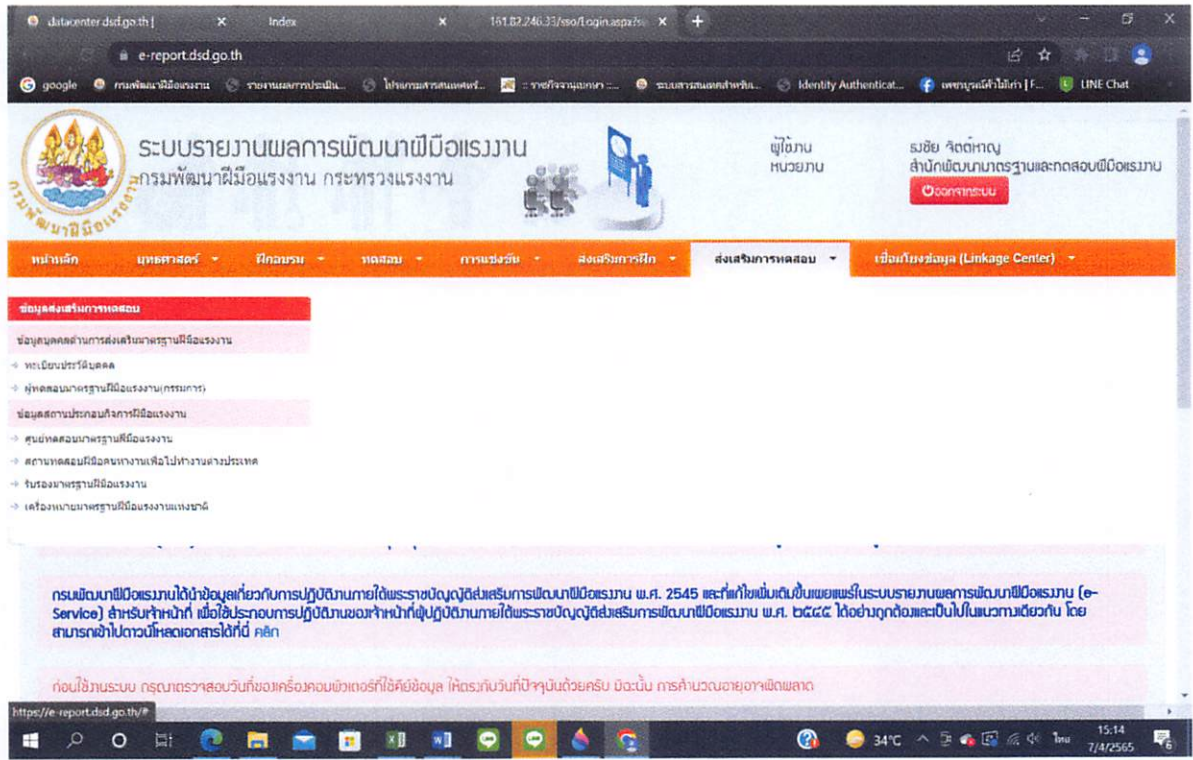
datacenter.dsd.go.th | × Index × 161.82.246.33/sso/Login.aspx × +

e-report.dsd.go.th

google กรมพัฒนาฝีมือแรงงาน รายงานผลการประเมิน... โปรแกรมสารสนเทศ... ราชกิจจานุเบกษา ... ระบบสารสนเทศสำหรับ... Identity Authenticat... เพจบุญมีค้าไม้เก่า | F... LINE Chat

ระบบรายงานผลการพัฒนาฝีมือแรงงาน
กรมพัฒนาฝีมือแรงงาน กระทรวงแรงงาน

ผู้ใช้งาน
หน่วยงาน

ธงชัย จิตต์หาญ
สำนักพัฒนามาตรฐานและทดสอบฝีมือแรงงาน

ออกจากระบบ

หน้าหลัก | ยุทธศาสตร์ | ฝึกอบรม | ทดสอบ | การแข่งขัน | ส่งเสริมการฝึก | ส่งเสริมการทดสอบ | เชื่อมโยงข้อมูล (Linkage Center)

ข้อมูลส่งเสริมการทดสอบ
ข้อมูลบุคคลด้านการส่งเสริมมาตรฐานฝีมือแรงงาน
ทะเบียนประวัติบุคคล
ผู้ทดสอบมาตรฐานฝีมือแรงงาน(กรรมการ)
ข้อมูลสถานประกอบกิจการฝีมือแรงงาน
ศูนย์ทดสอบมาตรฐานฝีมือแรงงาน
สถานทดสอบฝีมือคนหางานเพื่อไปทำงานต่างประเทศ
รับรองมาตรฐานฝีมือแรงงาน
เครื่องหมายมาตรฐานฝีมือแรงงานแห่งชาติ

กรมพัฒนาฝีมือแรงงานได้นำข้อมูลเกี่ยวกับการปฏิบัติงานภายใต้พระราชบัญญัติส่งเสริมการพัฒนาฝีมือแรงงาน พ.ศ. 2545 และที่แก้ไขเพิ่มเติมขึ้นเผยแพร่ในระบบรายงานผลการพัฒนาฝีมือแรงงาน (e-Service) สำหรับเจ้าหน้าที่ เพื่อใช้ประกอบการปฏิบัติงานของเจ้าหน้าที่ผู้ปฏิบัติงานภายใต้พระราชบัญญัติส่งเสริมการพัฒนาฝีมือแรงงาน พ.ศ. ๒๕๔๕ ได้อย่างถูกต้องและเป็นไปในแนวทางเดียวกัน โดยสามารถเข้าไปดาวน์โหลดเอกสารได้ที่นี่ คลิก

ก่อนใช้งานระบบ กรุณาตรวจสอบวันที่ของเครื่องคอมพิวเตอร์ที่ใช้คีย์ข้อมูล ให้ตรงกับวันที่ปัจจุบันด้วยครับ มิฉะนั้น การคำนวณอายุอาจผิดพลาด

https://e-report.dsd.go.th/#

34°C ไทย 15:14 7/4/2565